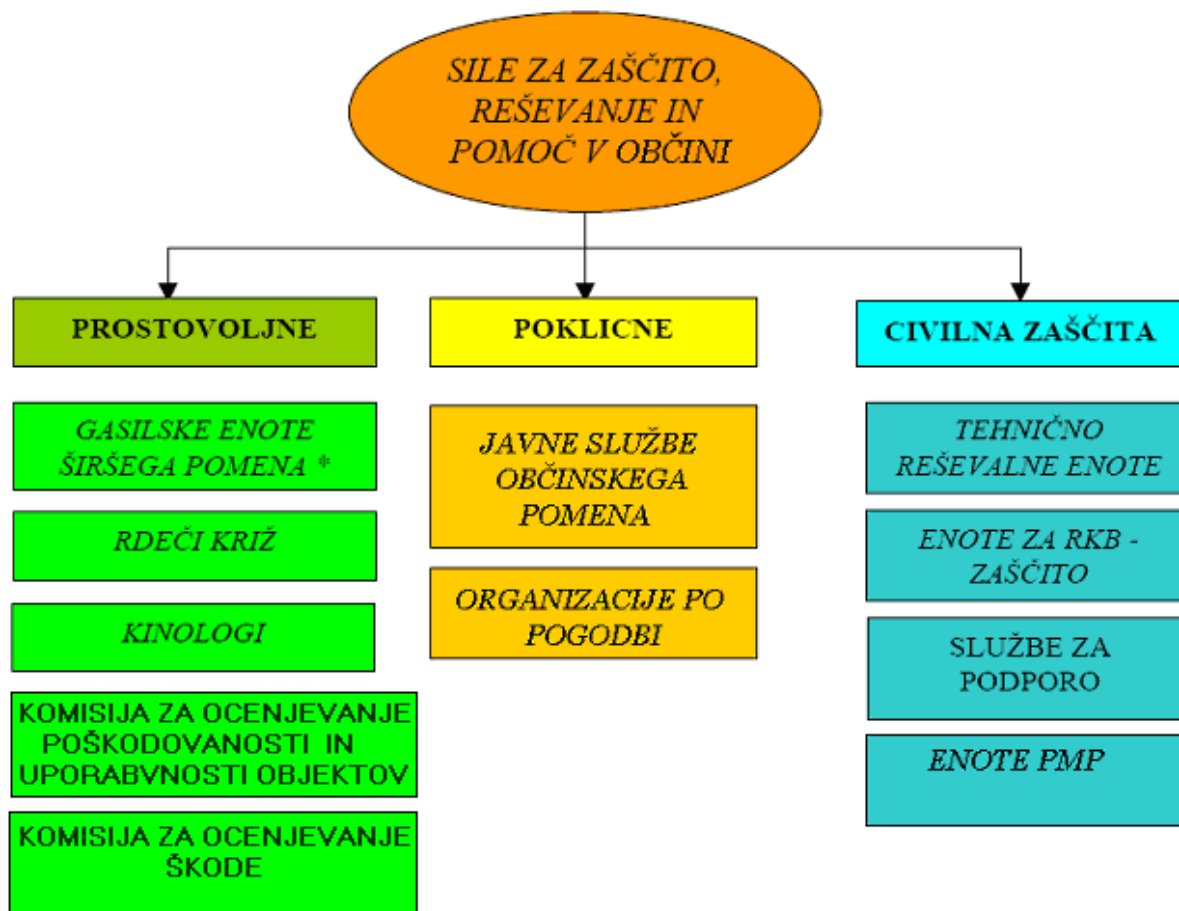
SILE ZA ZAŠČITO, REŠEVANJE IN POMOČ V OBČINI

PROSTOVOLJNE

GASILSKE ENOTE ŠIRŠEGA POMENA *

RDEČI KRIŽ

KINOLOGI

KOMISIJA ZA OCENJEVANJE POŠKODOVANOSTI IN UPORABVNOSTI OBJEKTOV

KOMISIJA ZA OCENJEVANJE ŠKODE

POKLICNE

JAVNE SLUŽBE OBČINSKEGA POMENA

ORGANIZACIJE PO POGODBI

CIVILNA ZAŠČITA

TEHNIČNO REŠEVALNE ENOTE

ENOTE ZA RKB - ZAŠČITO

SLUŽBE ZA PODPORO

ENOTE PMP